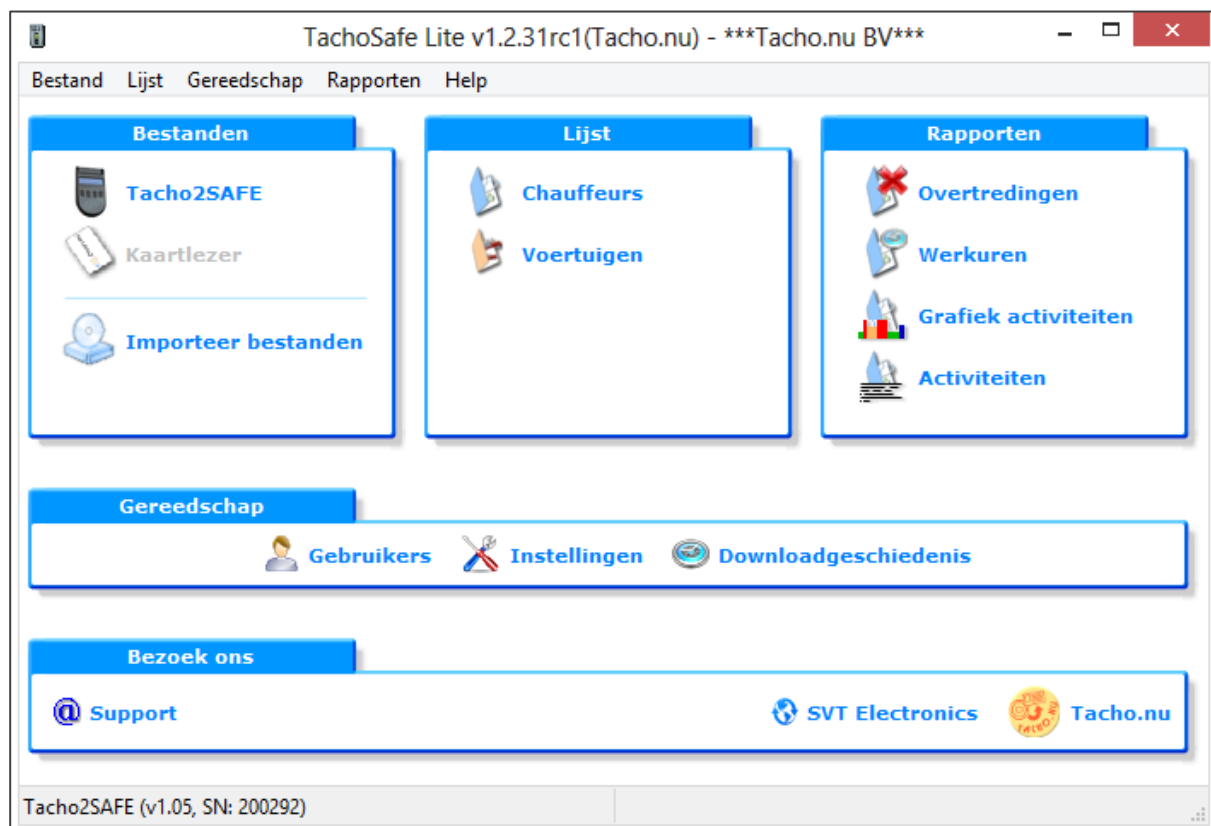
TachoSafe Lite v1.2.31rc1(Tacho.nu) - ***Tacho.nu BV***

Bestand Lijst Gereedschap Rapporten Help

Bestanden

Tacho2SAFE

Kaartlezer

Importeer bestanden

Lijst

Chauffeurs

Voertuigen

Rapporten

Overtredingen

Werkuren

Grafiek activiteiten

Activiteiten

Gereedschap

Gebruikers Instellingen Downloadgeschiedenis

Bezoek ons

Support SVT Electronics Tacho.nu

Tacho2SAFE (v1.05, SN: 200292)